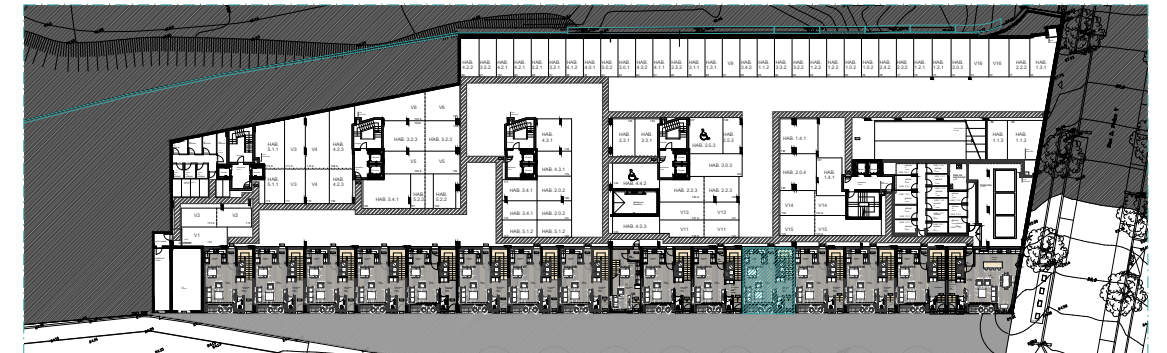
HAB. 4.2.2 HAB. 5.2.2 HAB. 4.2.1 HAB. 4.2.1 HAB. 3.2.1 HAB. 4.1.2 HAB. 4.0.1 HAB. 5.0.2 HAB. 3.0.1 HAB. 4.3.2 HAB. 4.1.1 HAB. 2.5.2 HAB. 2.1.1 HAB. 1.3.1 V9 HAB. 3.4.2 HAB. 1.1.2 HAB. 3.3.2 HAB. 3.2.2 HAB. 1.2.2 HAB. 1.3.2 HAB. 1.0.2 HAB. 1.0.2 HAB. 2.4.2 HAB. 2.2.2 HAB. 1.2.1 HAB. 1.2.1 HAB. 2.0.3 V16 HAB. 2.2.2 HAB. 1.3.1

V6 V8

HAB. 5.1.1 HAB. 3.2.3 HAB. 3.2.3 HAB. 4.2.1

HAB. 5.1.1 V3 V4 V5 V5

HAB. 4.4.3 HAB. 4.3.1 HAB. 3.3.1 HAB. 3.3.1 HAB. 2.5.3 HAB. 2.3.2 HAB. 1.4.1

HAB. 3.0.3 HAB. 2.0.4 HAB. 1.4.1 HAB. 1.1.3 HAB. 1.1.3

HAB. 4.2.3 HAB. 3.4.1 HAB. 2.0.3 HAB. 4.4.2 HAB. 2.2.3 HAB. 3.0.3

HAB. 5.1.1 V3 V4 HAB. 4.2.3

HAB. 3.4.1 HAB. 5.2.3 HAB. 5.2.2

V3 V2 V1

HAB. 3.4.1 HAB. 2.0.2 V13 V13 V14 V14

HAB. 5.1.2 HAB. 5.1.2 HAB. 4.0.3 V11 V11 V15 V15